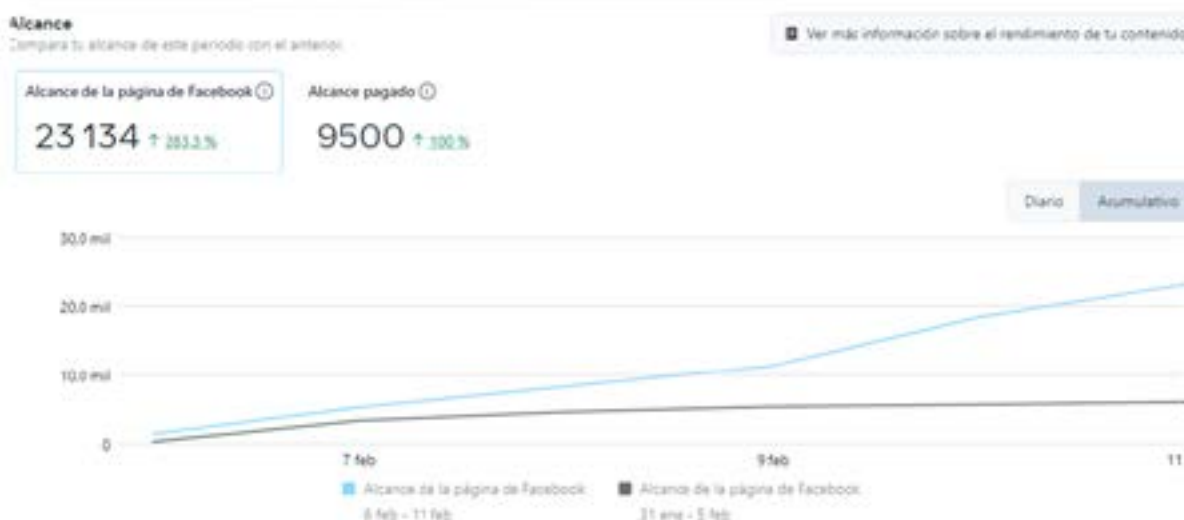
Alcance
Compara tu alcance de este periodo con el anterior.

Ver más información sobre el rendimiento de tu contenido

Alcance de la página de Facebook ⓘ
23 134 ↑ 283.3 %

Alcance pagado ⓘ
9500 ↑ 100 %

Diario
Acumulativo

30,0 mil
20,0 mil
10,0 mil
0

7 feb
9 feb
11

Alcance de la página de Facebook
6 feb - 11 feb

Alcance de la página de Facebook
31 ene - 5 feb